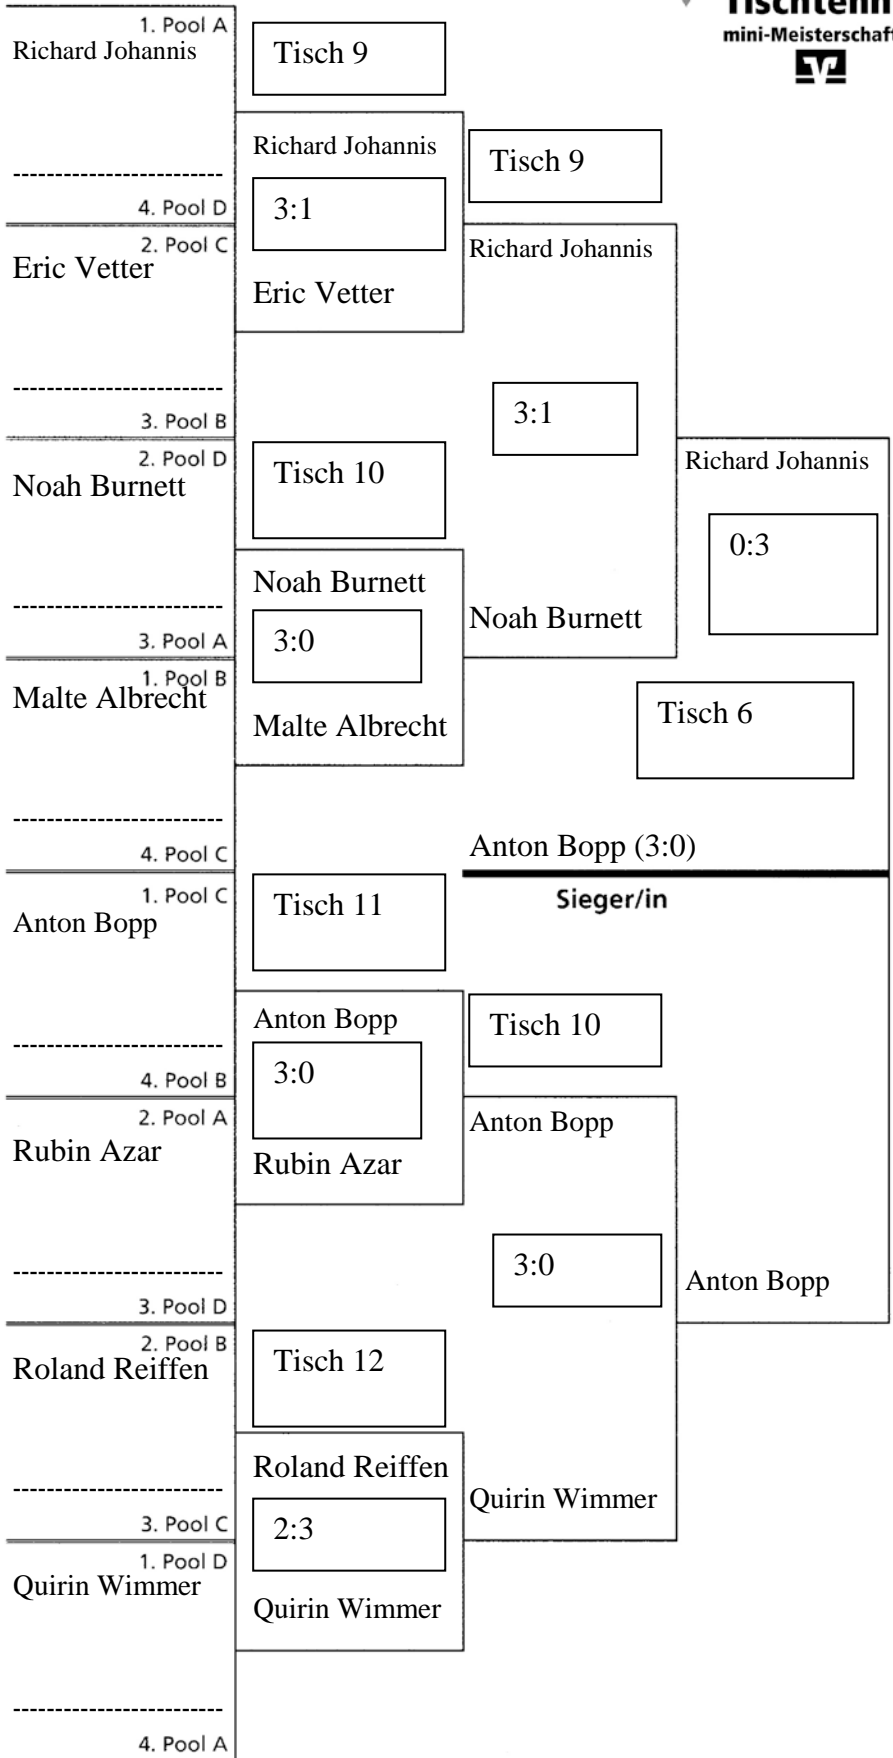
Tischtenn
mini-Meisterschaft

1. Pool A
Richard Johannis

------------------------
4. Pool D
2. Pool C
Eric Vetter

------------------------
3. Pool B
2. Pool D
Noah Burnett

------------------------
3. Pool A
1. Pool B
Malte Albrecht

------------------------
4. Pool C
1. Pool C
Anton Bopp

------------------------
4. Pool B
2. Pool A
Rubin Azar

------------------------
3. Pool D
2. Pool B
Roland Reiffen

------------------------
3. Pool C
1. Pool D
Quirin Wimmer

------------------------
4. Pool A

Tisch 9
Richard Johannis
3:1
Eric Vetter

Tisch 10
Noah Burnett
3:0
Malte Albrecht

Tisch 11
Anton Bopp
3:0
Rubin Azar

Tisch 12
Roland Reiffen
2:3
Quirin Wimmer

Tisch 9
Richard Johannis
3:1
Noah Burnett

Tisch 10
Anton Bopp
3:0
Quirin Wimmer

Richard Johannis
0:3
Tisch 6
Anton Bopp

Anton Bopp (3:0)
Sieger/in